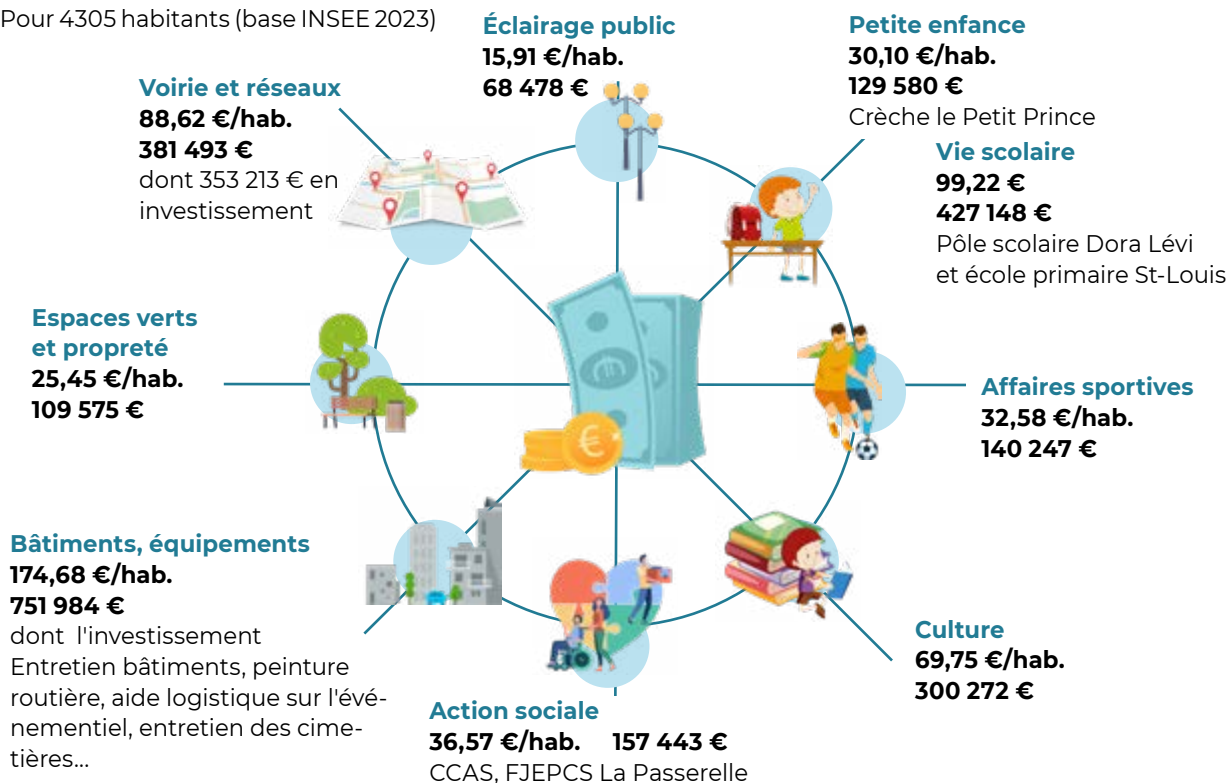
Pour 4305 habitants (base INSEE 2023)

Éclairage public
15,91 €/hab.
68 478 €

Petite enfance
30,10 €/hab.
129 580 €
Crèche le Petit Prince

Voirie et réseaux
88,62 €/hab.
381 493 €
dont 353 213 € en investissement

Vie scolaire
99,22 €
427 148 €
Pôle scolaire Dora Lévi et école primaire St-Louis

Espaces verts et propreté
25,45 €/hab.
109 575 €

Affaires sportives
32,58 €/hab.
140 247 €

Bâtiments, équipements
174,68 €/hab.
751 984 €
dont l'investissement
Entretien bâtiments, peinture routière, aide logistique sur l'événementiel, entretien des cimetières...

Culture
69,75 €/hab.
300 272 €

Action sociale
36,57 €/hab. 157 443 €
CCAS, FJEPCS La Passerelle